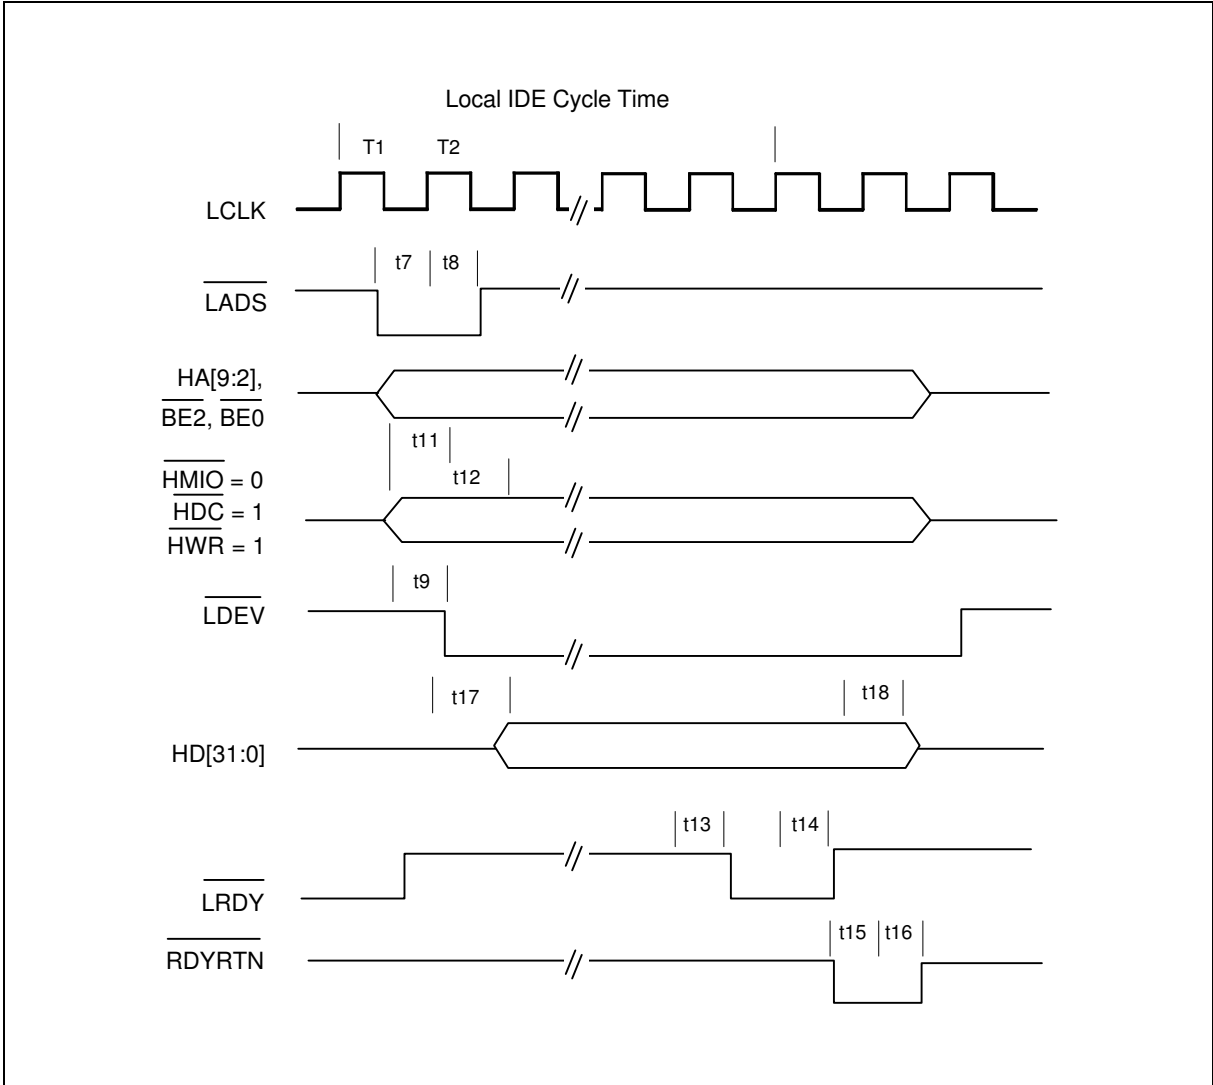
Local IDE Cycle Time

T1 T2

LCLK

$\overline{LADS}$

t7 t8

HA[9:2], $\overline{BE2}$, $\overline{BE0}$

t11

t12

$\overline{HMIO}$ = 0
$\overline{HDC}$ = 1
$\overline{HWR}$ = 1

t9

$\overline{LDEV}$

t17

t18

HD[31:0]

t13

t14

$\overline{LRDY}$

t15 t16

$\overline{RDYRTN}$